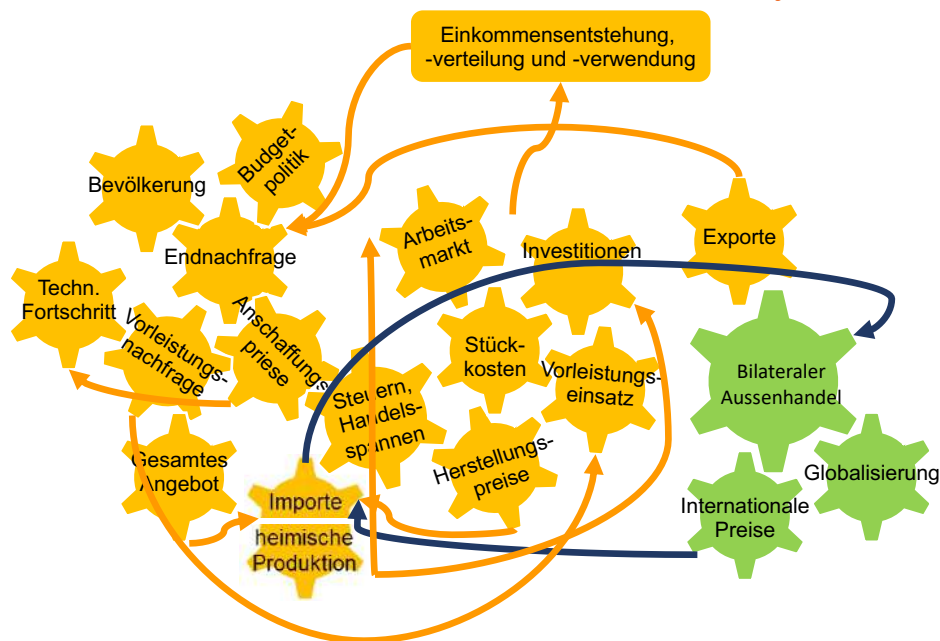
Einkommensentstehung, -verteilung und -verwendung

Budgetpolitik

Bevölkerung

Endnachfrage

Arbeitsmarkt

Investitionen

Exporte

Techn. Fortschritt

Vorleistungsnachfrage

Anschaffungspreise

Stückkosten

Vorleistungseinsatz

Steuern, Handelsspannen

Bilateraler Aussenhandel

Herstellungspreise

Globalisierung

Gesamtes Angebot

Importe

heimische Produktion

Internationale Preise